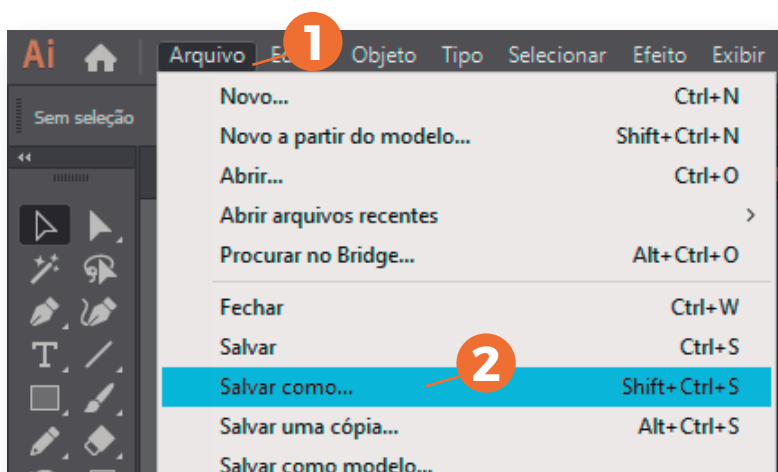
Ai Arquivo Ed 1 Objeto Tipo Selecionar Efeito Exibir

Sem seleção

| | |
|---|---|
| Novo... | Ctrl+N |
| Novo a partir do modelo... | Shift+Ctrl+N |
| Abrir... | Ctrl+O |
| Abrir arquivos recentes | > |
| Procurar no Bridge... | Alt+Ctrl+O |
| Fechar | Ctrl+W |
| Salvar | Ctrl+S |
| Salvar como... | Shift+Ctrl+S |
| Salvar uma cópia... | Alt+Ctrl+S |
| Salvar como modelo... | |

2